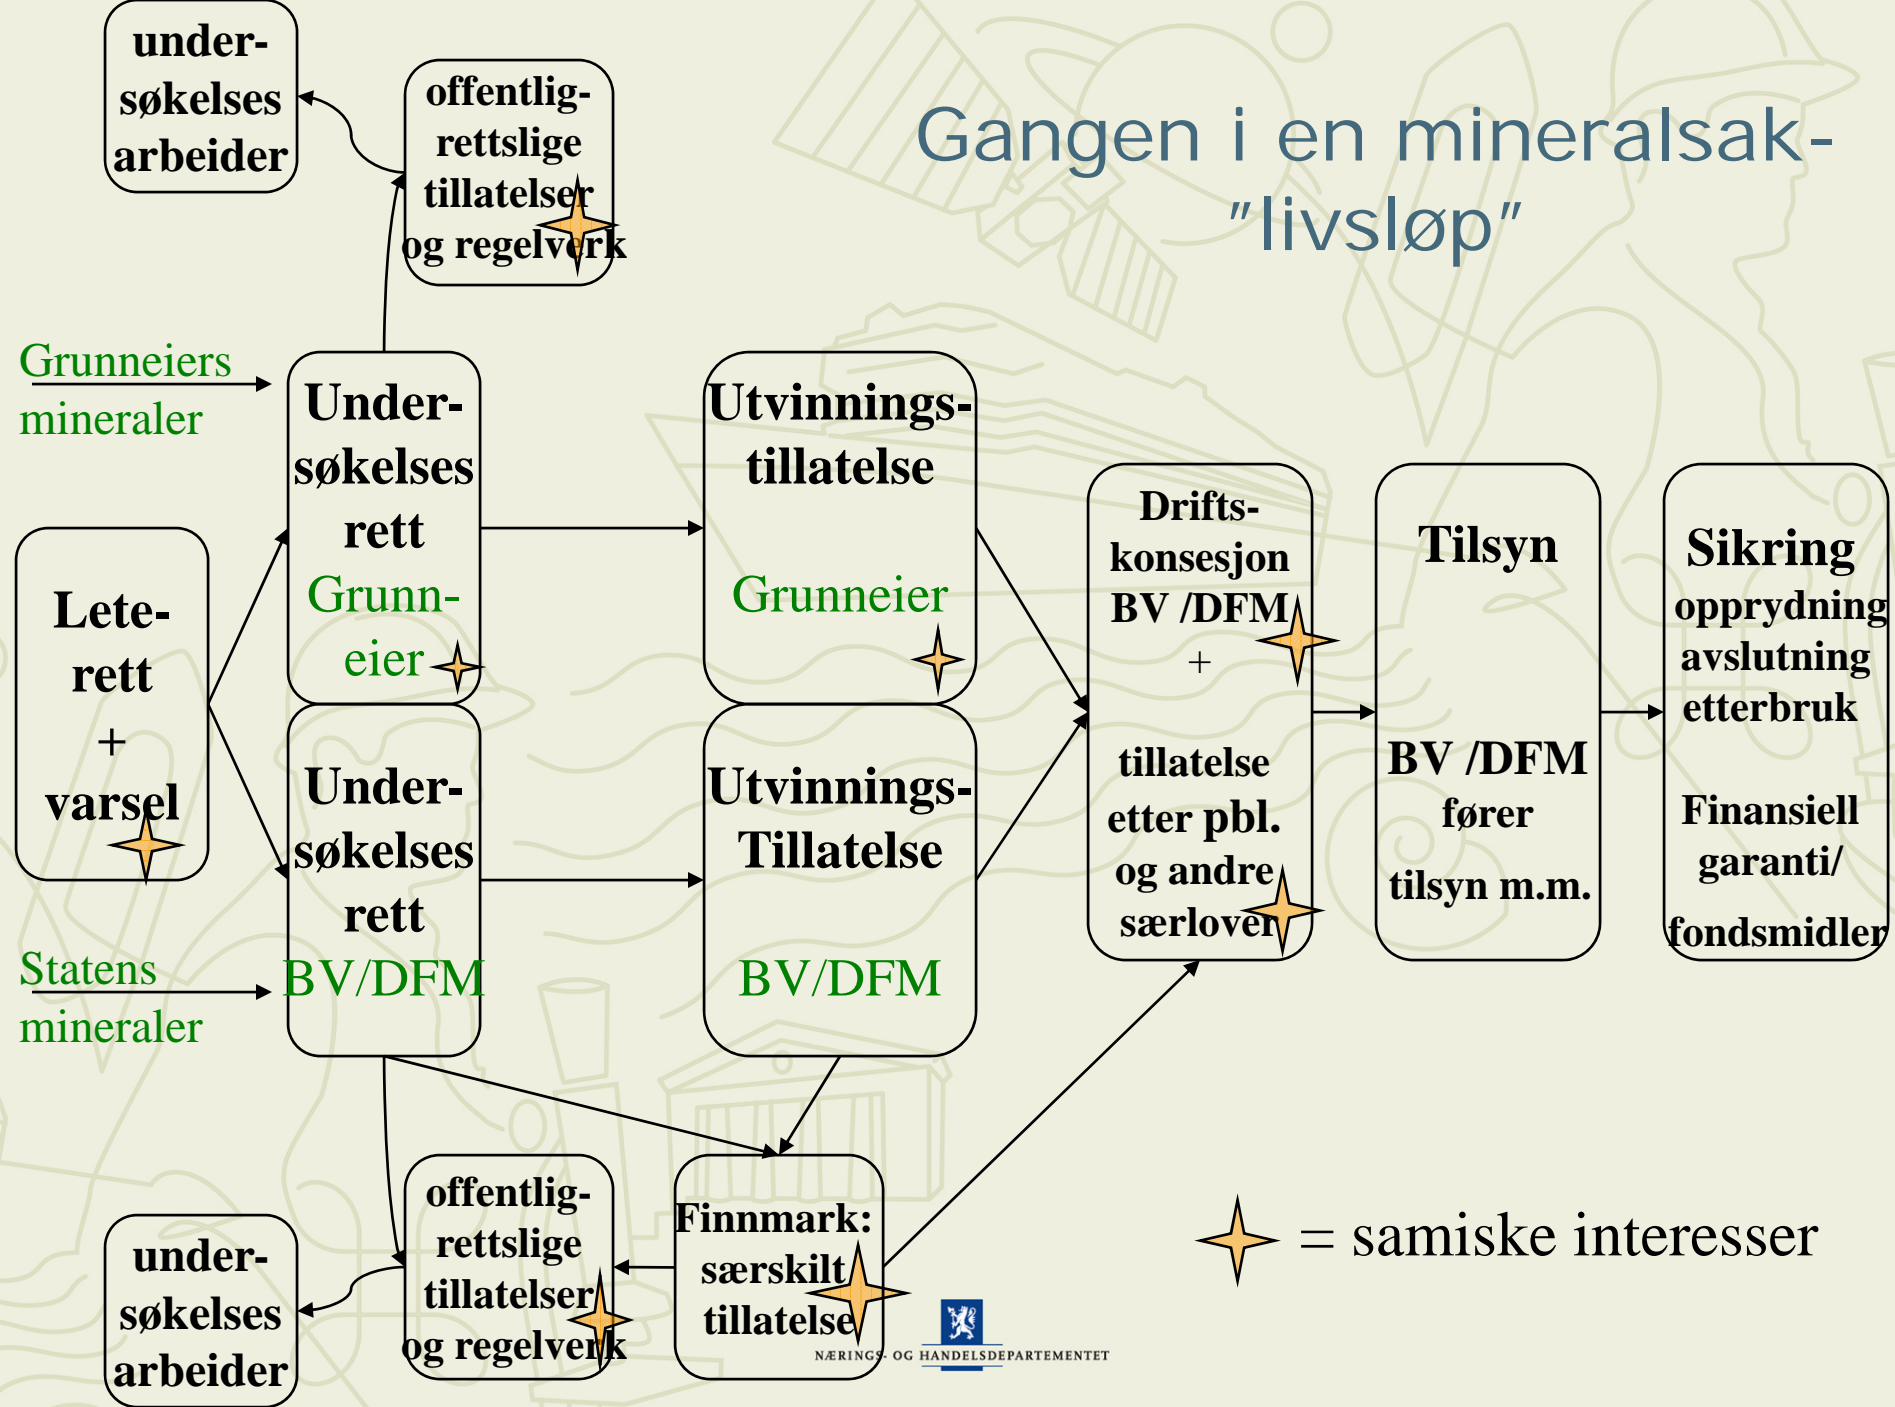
Gangen i en mineralsak- "livsløp"

under-søkelses arbeider

offentlig-rettslige tillatelser og regelverk

Grunneiers mineraler

Under-søkelses rett Grunn-eier

Utvinnings-tillatelse Grunneier

Lete-rett + varsel

Under-søkelses rett BV/DFM

Utvinnings-Tillatelse BV/DFM

Statens mineraler

Drifts-konsesjon BV /DFM + tillatelse etter pbl. og andre særlover

Tilsyn BV /DFM fører tilsyn m.m.

Sikring opprydning avslutning etterbruk Finansiell garanti/ fondsmidler

under-søkelses arbeider

offentlig-rettslige tillatelser og regelverk

Finnmark: særskilt tillatelse

= samiske interesser

NÆRINGS- OG HANDELSDEPARTEMENTET